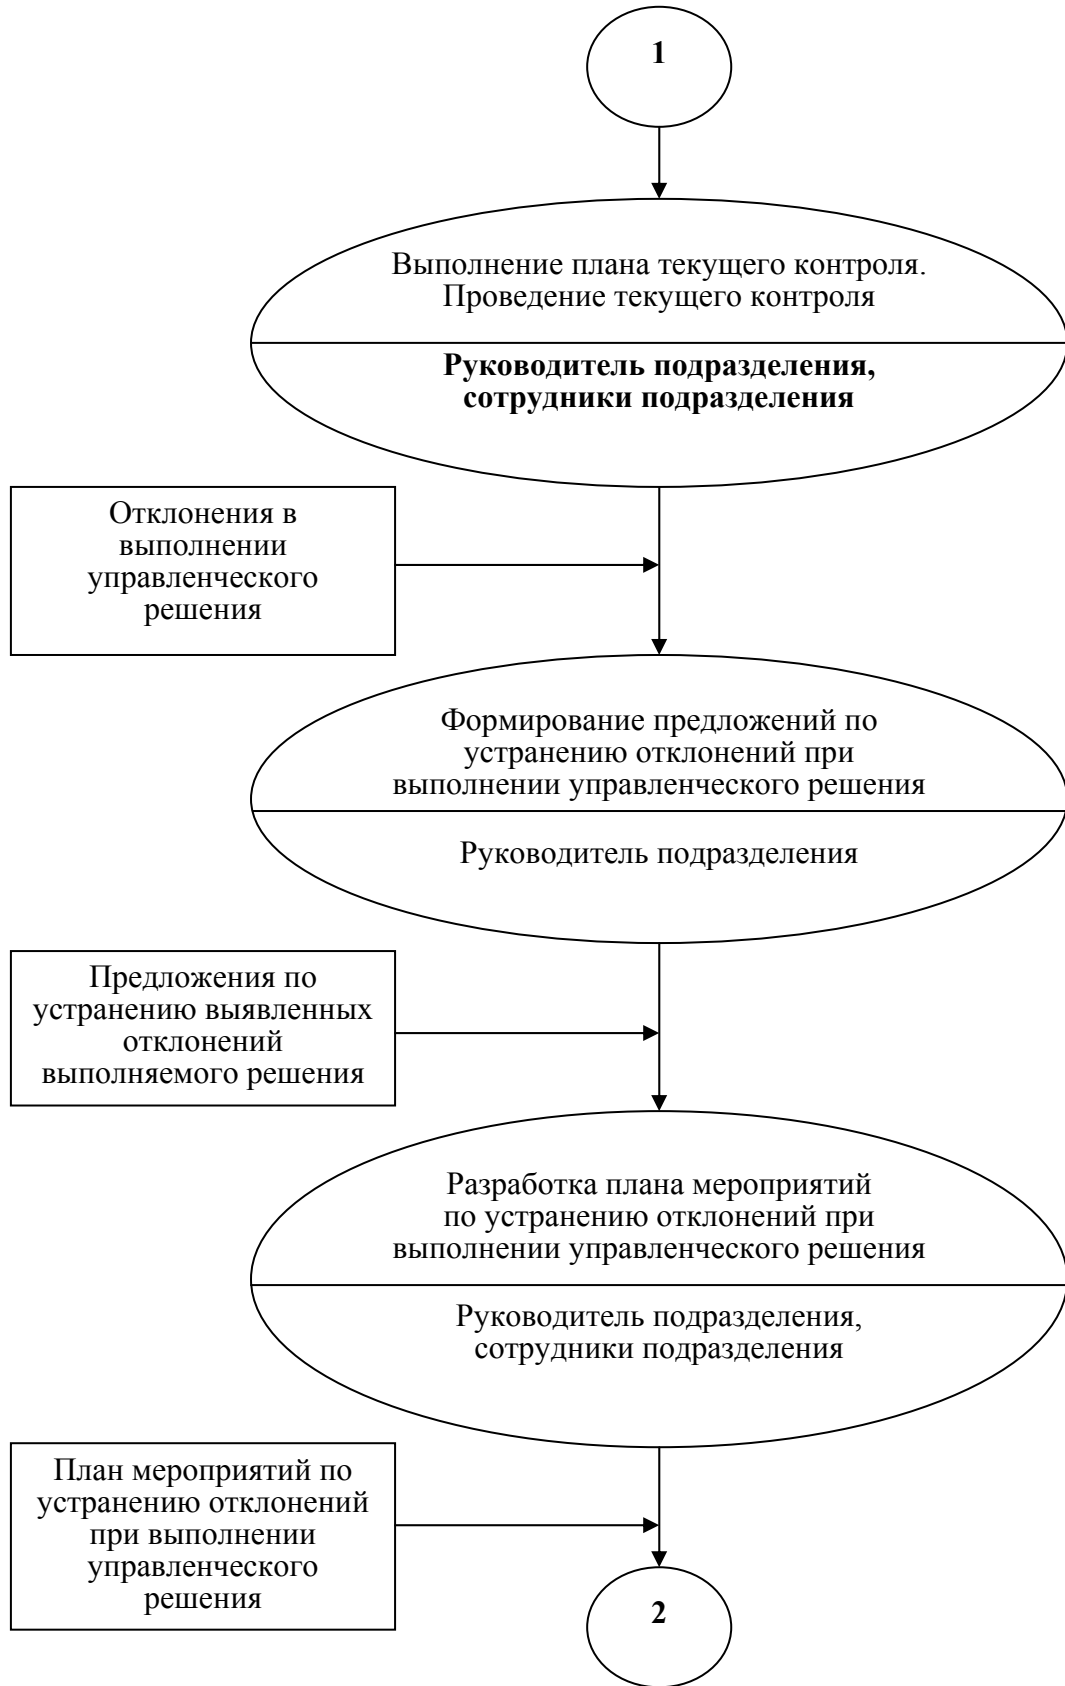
1

Выполнение плана текущего контроля. Проведение текущего контроля

Руководитель подразделения, сотрудники подразделения

Отклонения в выполнении управленческого решения

Формирование предложений по устранению отклонений при выполнении управленческого решения

Руководитель подразделения

Предложения по устранению выявленных отклонений выполняемого решения

Разработка плана мероприятий по устранению отклонений при выполнении управленческого решения

Руководитель подразделения, сотрудники подразделения

План мероприятий по устранению отклонений при выполнении управленческого решения

2